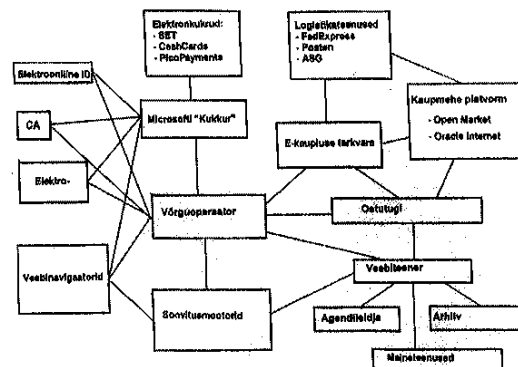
Elektroonkukrud:
- SET
- CashCards
- PicoPayments

Logistikateenused
- FedExpress
- Posten
- ASG

Elektrooniline ID

CA

Elektro-

Microsofti "Kukkur"

Kaupmehe platvorm
- Open Market
- Oracle Internet

E-kaupluse tarkvara

Võrguoperaator

Ostutugi

Veebinavigaatorid

Veebiserver

Sobivitusmootorid

Agendiloidja

Arhiiv

Maksateenused